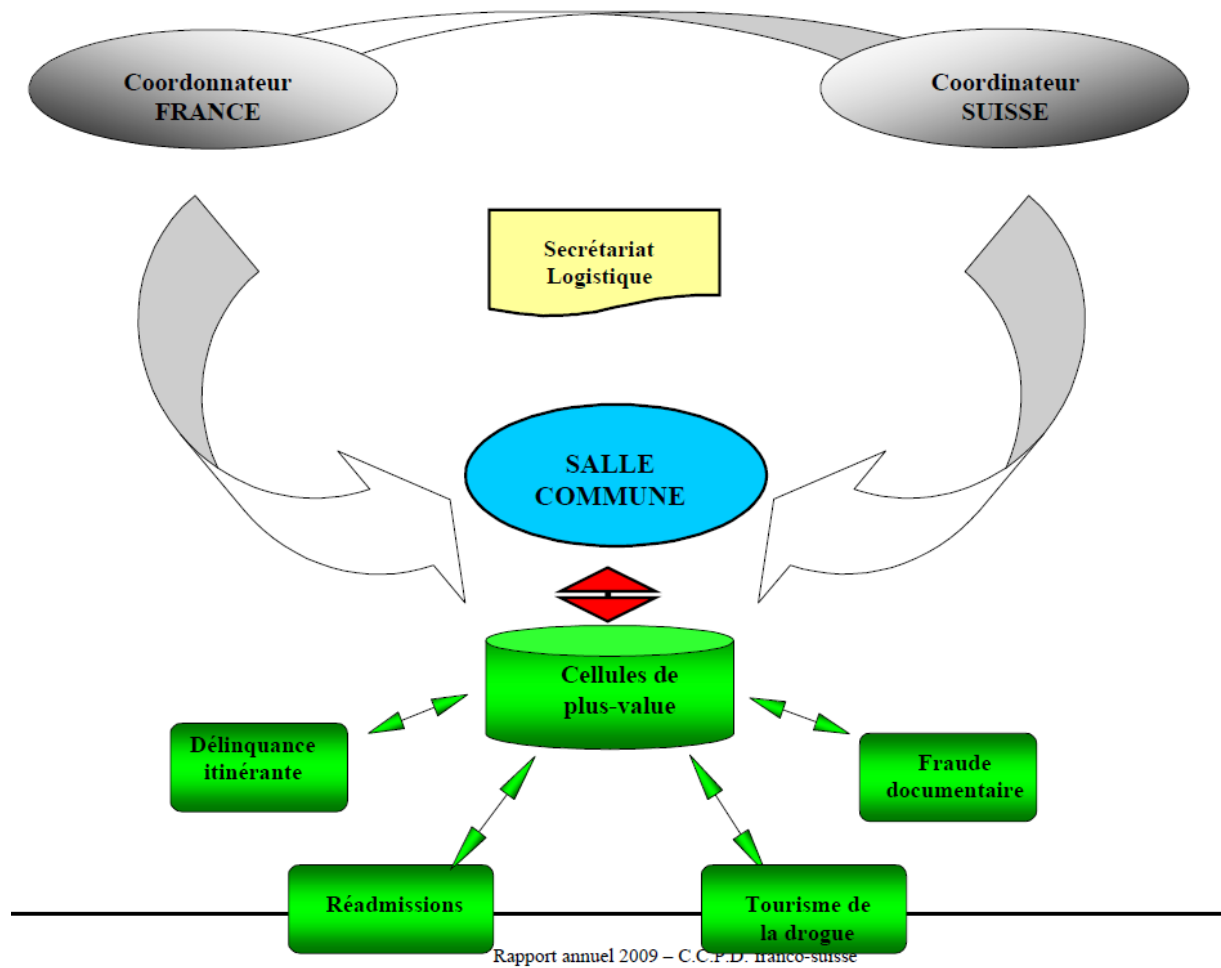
Coordonnateur FRANCE

Coordinateur SUISSE

Secrétariat Logistique

SALLE COMMUNE

Cellules de plus-value

Délinquance itinérante

Fraude documentaire

Réadmissions

Tourisme de la drogue

Rapport annuel 2009 – C.C.P.D. franco-suisse